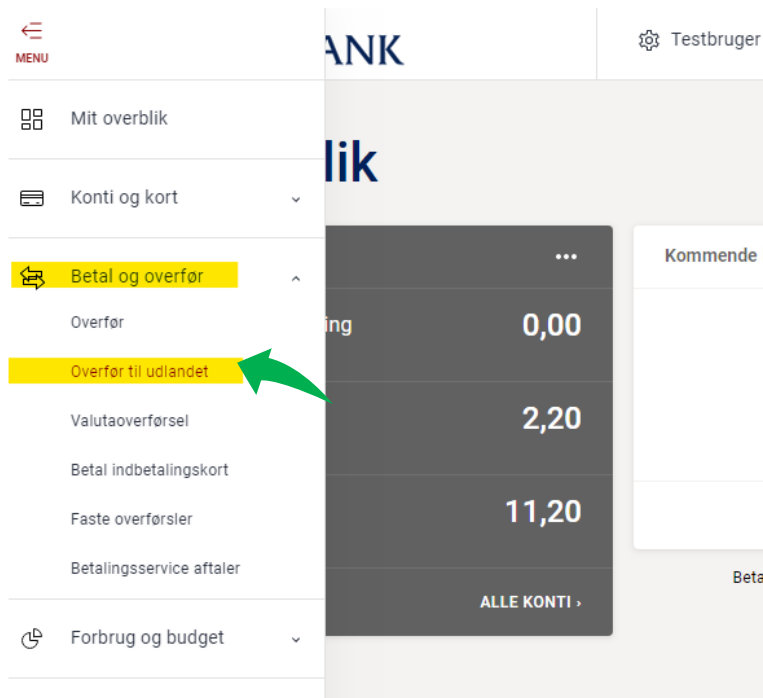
MENU

Mit overblik

Konti og kort

Betal og overfør

Overfør

Overfør til udlandet

Valutaoverførsel

Betal indbetalingskort

Faste overførsler

Betalingsservice aftaler

Forbrug og budget

ANK

Testbruger

lik

...

ing

0,00

2,20

11,20

ALLE KONTI ›

Kommende

Beta